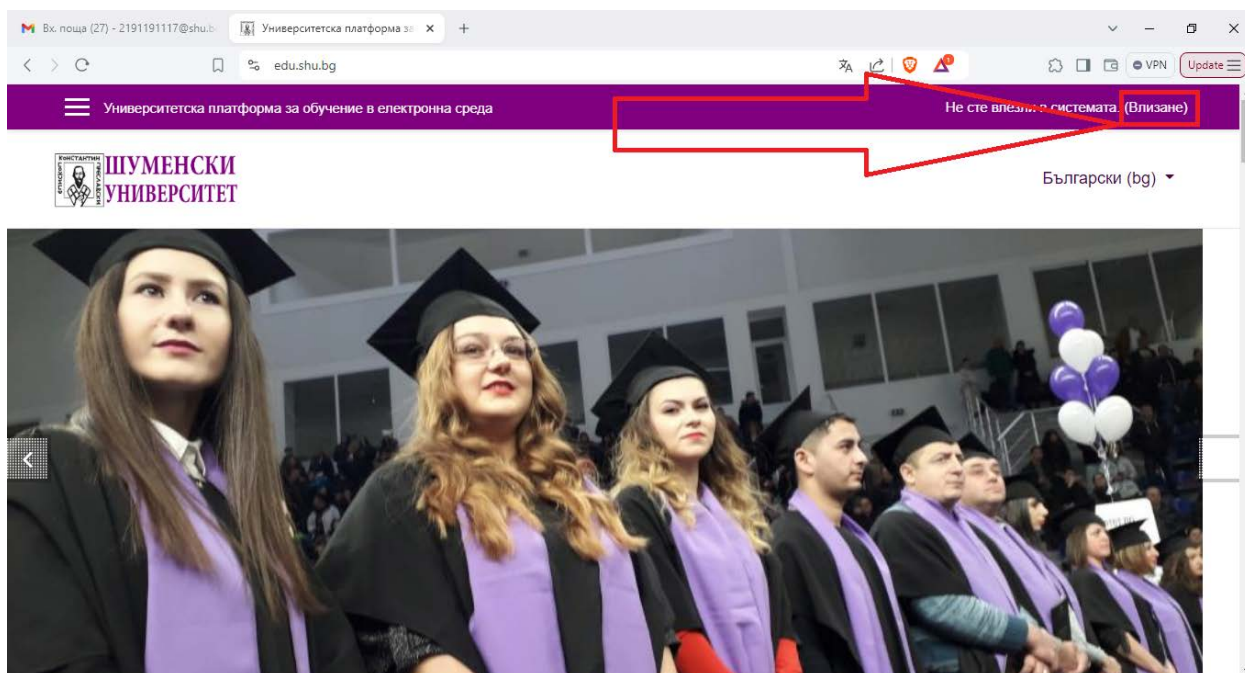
Вх. поща (27) - 2191191117@shu.b

Университетска платформа за

edu.shu.bg

VPN

Update

Университетска платформа за обучение в електронна среда

Не сте влезли в системата. (Влизане)

КОНСТАНТИН ПРЕСЛАВСКИ

ШУМЕНСКИ УНИВЕРСИТЕТ

Български (bg)